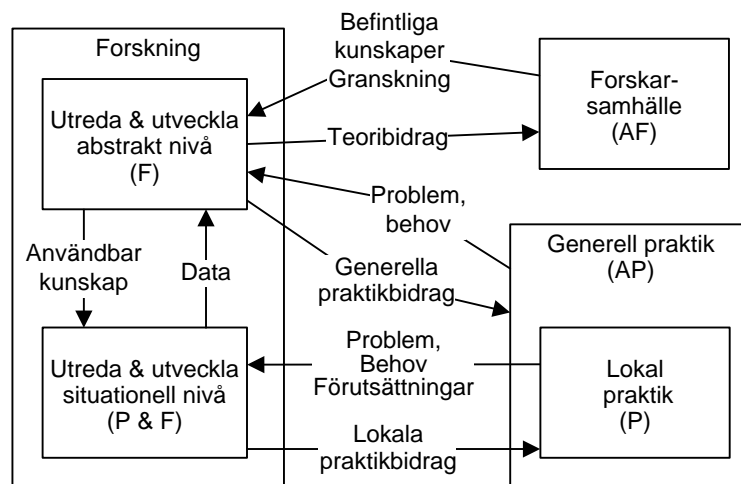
Forskning

Utreda & utveckla abstrakt nivå (F)

Befintliga kunskaper Granskning

Forskarsamhälle (AF)

Teoribidrag

Problem, behov

Användbar kunskap

Data

Generella praktikbidrag

Generell praktik (AP)

Utreda & utveckla situationell nivå (P & F)

Problem, Behov Förutsättningar

Lokal praktik (P)

Lokala praktikbidrag